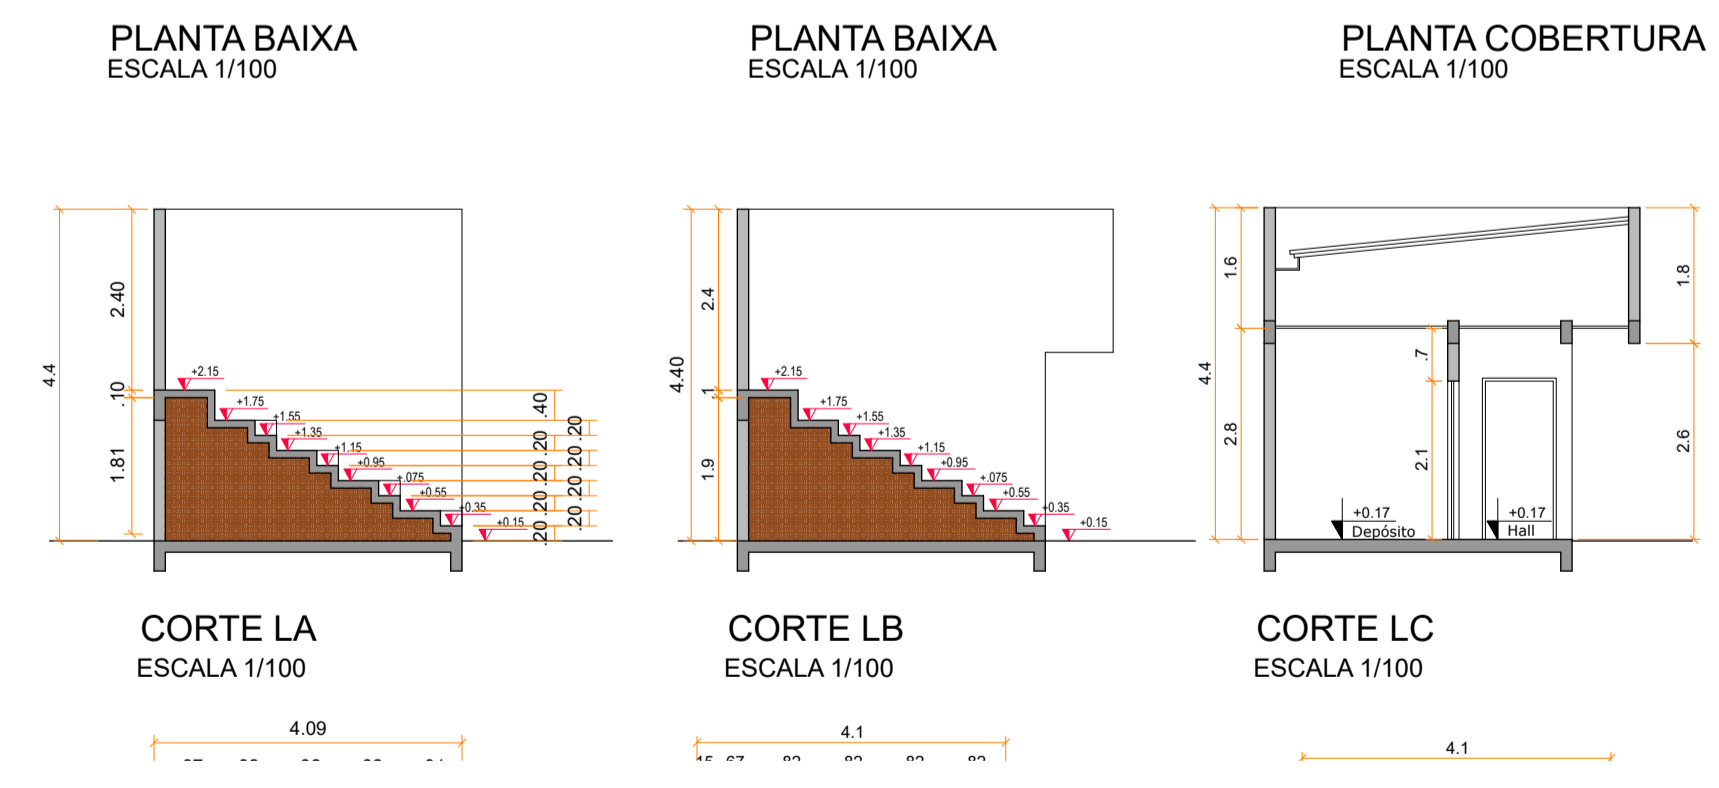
PLANTA BAIXA
ESCALA 1/100

PLANTA BAIXA
ESCALA 1/100

PLANTA COBERTURA
ESCALA 1/100

4.4
2.40
.10
1.81
+2.15
+1.75
+1.55
+1.35
+1.15
+0.95
+.075
+0.55
+0.35
+0.15
.40
.20
.20
.20
.20
.20
.20
.20
.20
.20

4.40
2.4
.1
1.9
+2.15
+1.75
+1.55
+1.35
+1.15
+0.95
+.075
+0.55
+0.35
+0.15

4.4
1.6
2.8
.7
2.1
1.8
2.6
+0.17
Depósito
+0.17
Hall

CORTE LA
ESCALA 1/100

CORTE LB
ESCALA 1/100

CORTE LC
ESCALA 1/100

4.09
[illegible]

4.1
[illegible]

4.1